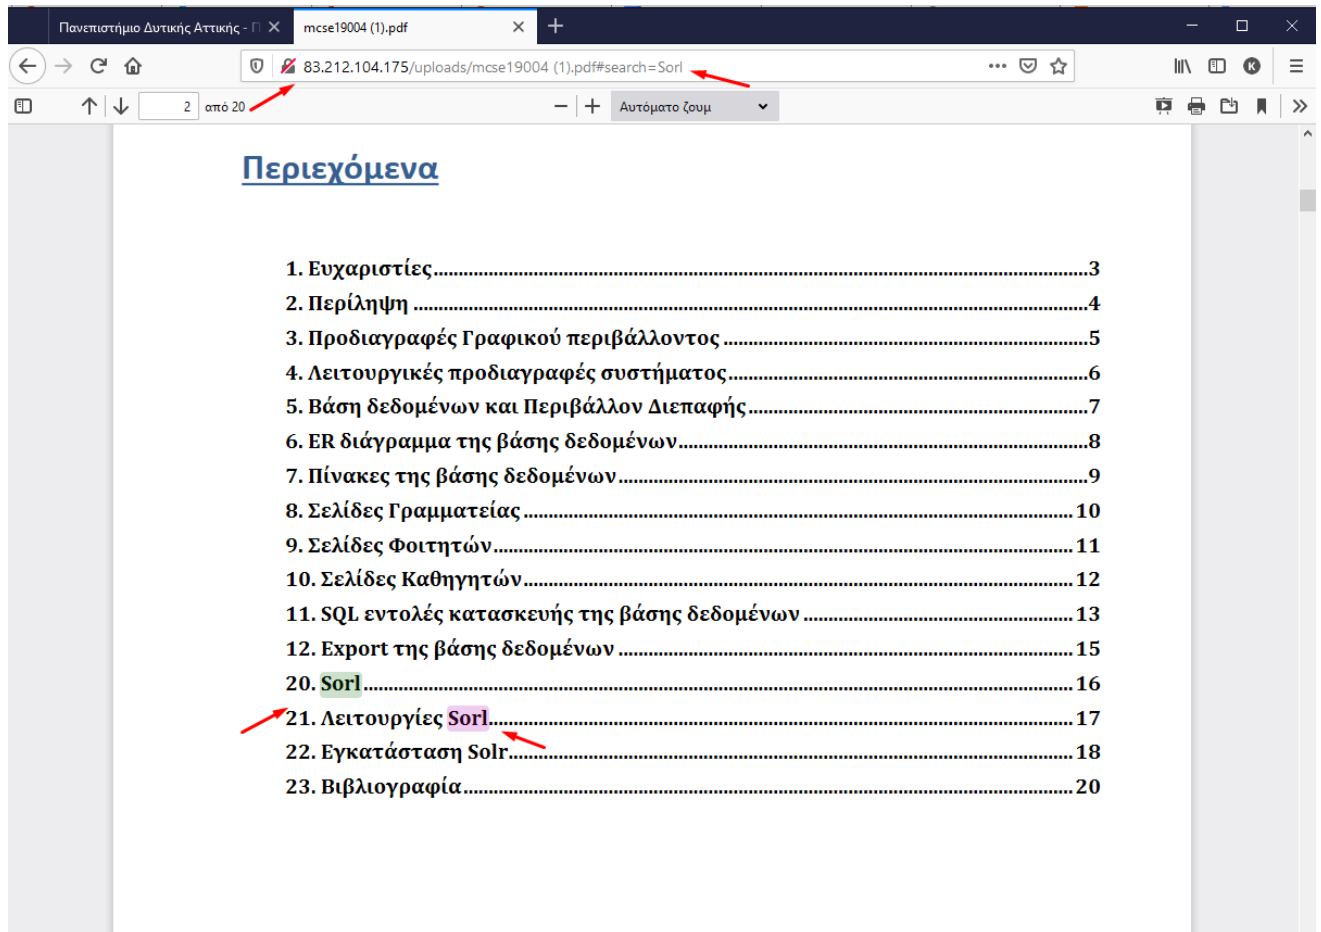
Πανεπιστήμιο Δυτικής Αττικής - Π
mcse19004 (1).pdf
83.212.104.175/uploads/mcse19004 (1).pdf#search=Sorl
2 από 20
Αυτόματο ζουμ

Περιεχόμενα

1. Ευχαριστίες ....3
2. Περίληψη ....4
3. Προδιαγραφές Γραφικού περιβάλλοντος ....5
4. Λειτουργικές προδιαγραφές συστήματος ....6
5. Βάση δεδομένων και Περιβάλλον Διεπαφής ....7
6. ER διάγραμμα της βάσης δεδομένων ....8
7. Πίνακες της βάσης δεδομένων ....9
8. Σελίδες Γραμματείας ....10
9. Σελίδες Φοιτητών ....11
10. Σελίδες Καθηγητών ....12
11. SQL εντολές κατασκευής της βάσης δεδομένων ....13
12. Export της βάσης δεδομένων ....15
20. Sorl ....16
21. Λειτουργίες Sorl ....17
22. Εγκατάσταση Solr ....18
23. Βιβλιογραφία ....20